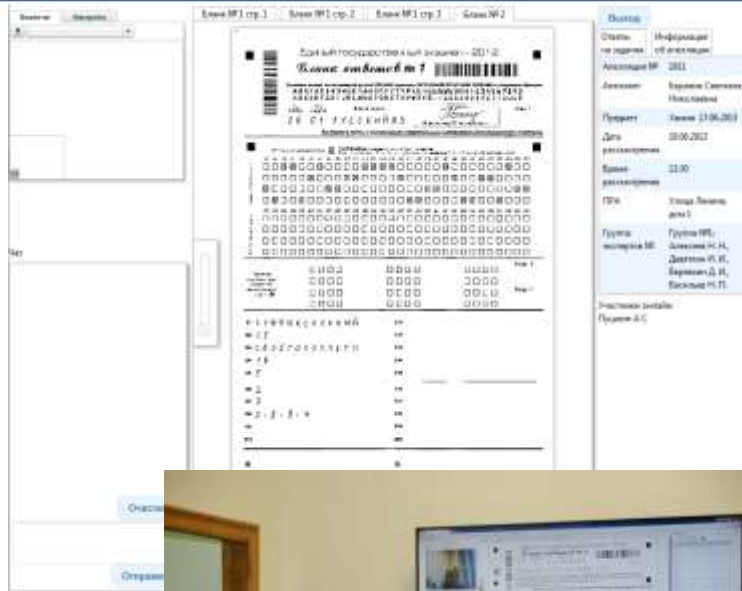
Бланк №1 стр.1 | Бланк №1 стр.2 | Бланк №1 стр.3 | Бланк №2

Выход

Ответы на задания | Информация об апелляции

| | |
|---|---|
| Апелляция № | 1811 |
| Апеллянт | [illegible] |
| Предмет | Химия 17.06.2013 |
| Дата рассмотрения | 18.06.2013 |
| Время рассмотрения | 12:00 |
| ППА | Улица Ленина, дом 1 |
| Группа экспертов № | Группа №5: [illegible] |

Участники онлайн:
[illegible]

Единый государственный экзамен – 2013

Бланк ответов № 1

Очистить

Отправить